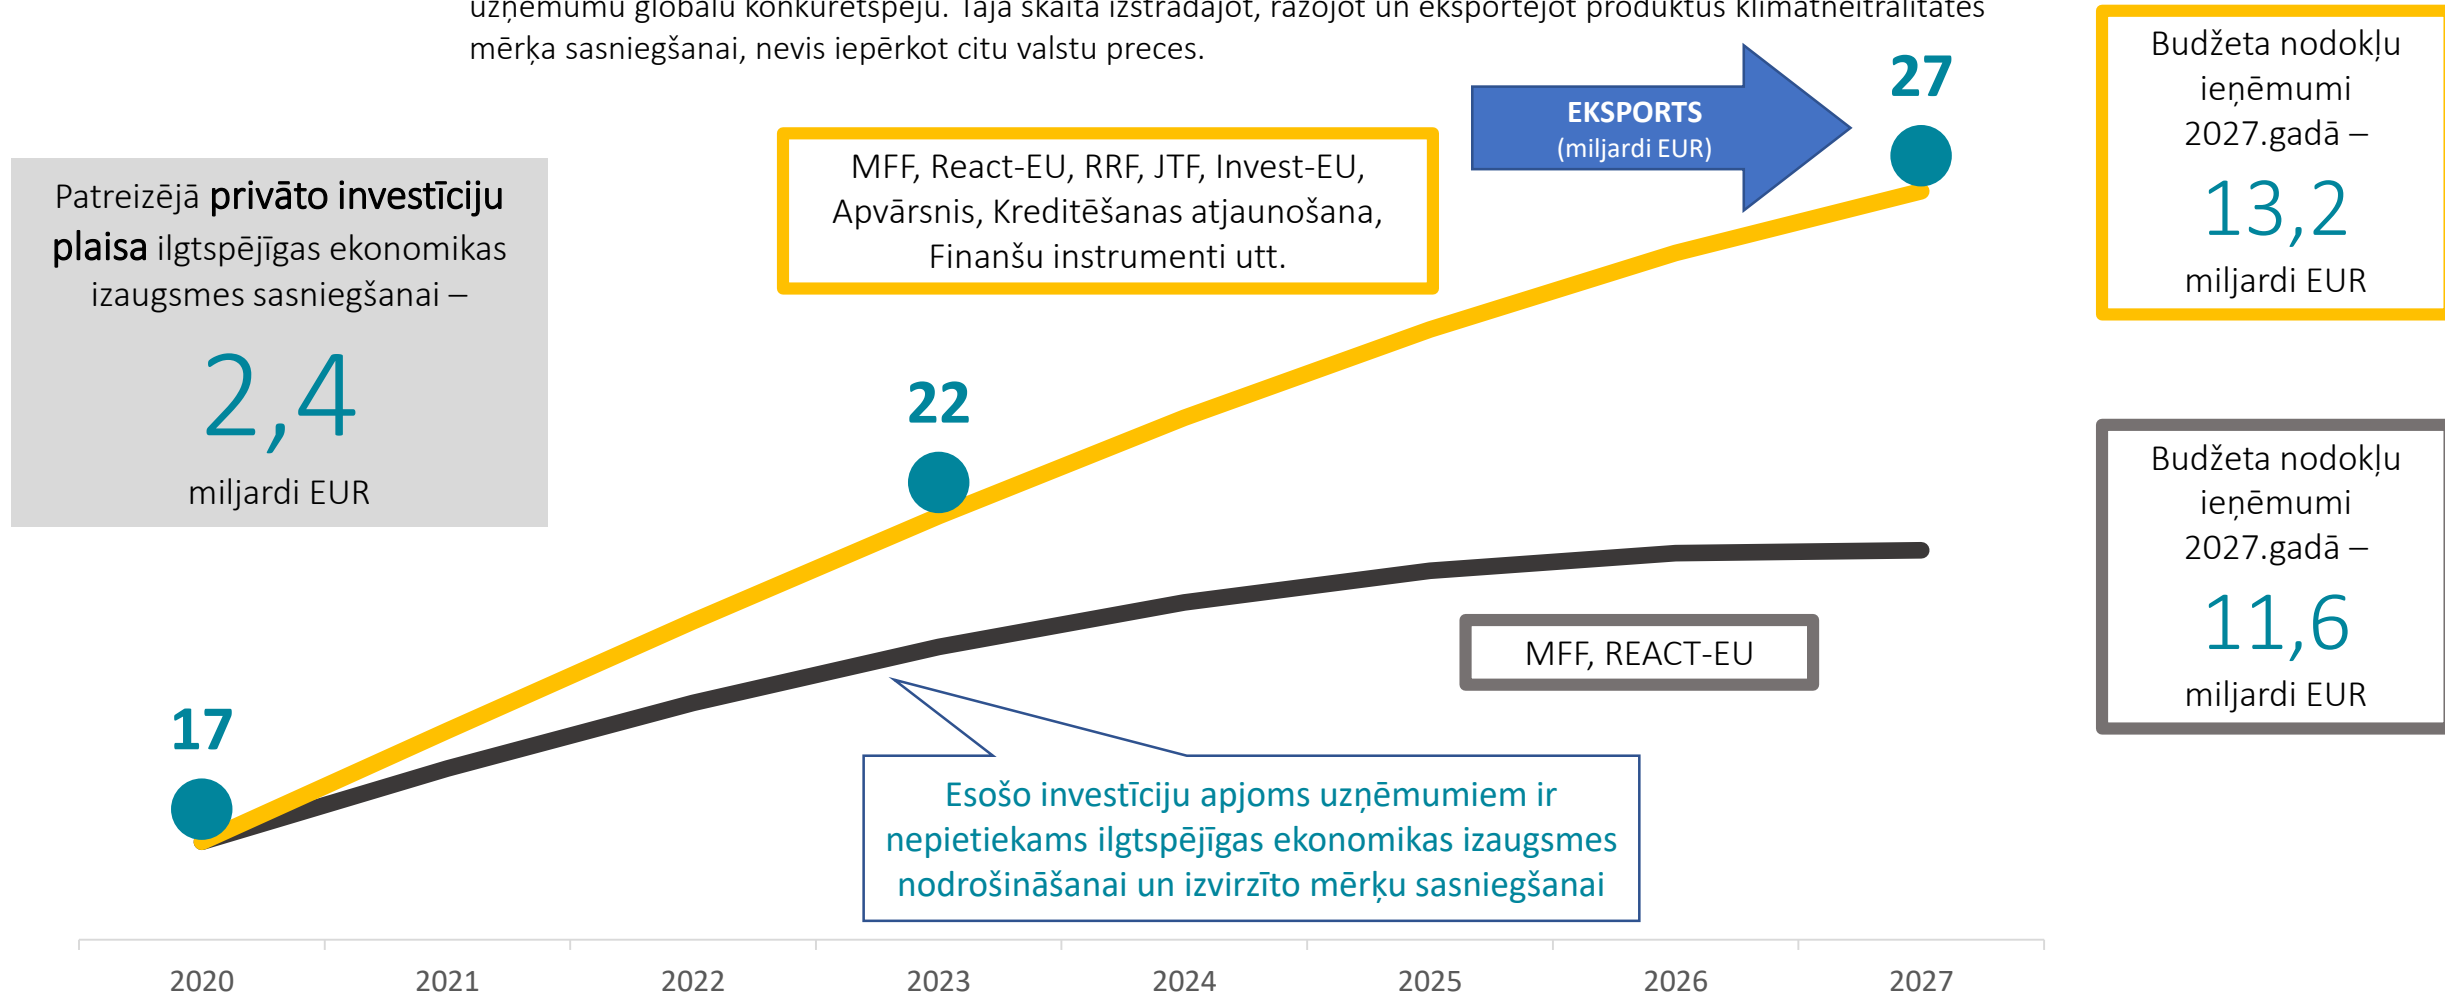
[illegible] uzņēmumu globālu konkurētspēju. Tāja skaitā izstrādājot, ražojot un eksportējot produktus klimatneitralitātes mērķa sasniegšanai, nevis iepērkot citu valstu preces.

Patreizējā privāto investīciju plaisa ilgtspējīgas ekonomikas izaugsmes sasniegšanai –
2,4
miljardi EUR

MFF, React-EU, RRF, JTF, Invest-EU, Apvārsnis, Kreditēšanas atjaunošana, Finanšu instrumenti utt.

EKSPORTS
(miljardi EUR)

27

Budžeta nodokļu ieņēmumi 2027.gadā –
13,2
miljardi EUR

22

17

Budžeta nodokļu ieņēmumi 2027.gadā –
11,6
miljardi EUR

MFF, REACT-EU

Esošo investīciju apjoms uzņēmumiem ir nepietiekams ilgtspējīgas ekonomikas izaugsmes nodrošināšanai un izvirzīto mērķu sasniegšanai

2020 2021 2022 2023 2024 2025 2026 2027